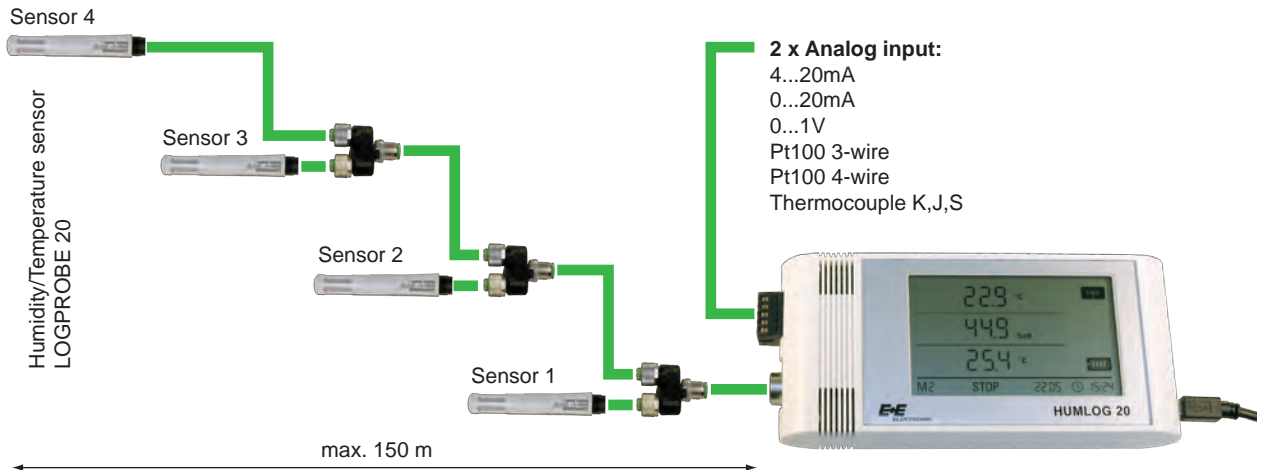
Sensor 4

Sensor 3

Sensor 2

Sensor 1

Humidity/Temperature sensor
LOGPROBE 20

**2 x Analog input:**
4...20mA
0...20mA
0...1V
Pt100 3-wire
Pt100 4-wire
Thermocouple K,J,S

22.9 °C
44.9 %rH
25.4 °C
M2 STOP 22.05 15:24

E+E
HUMLOG 20

max. 150 m